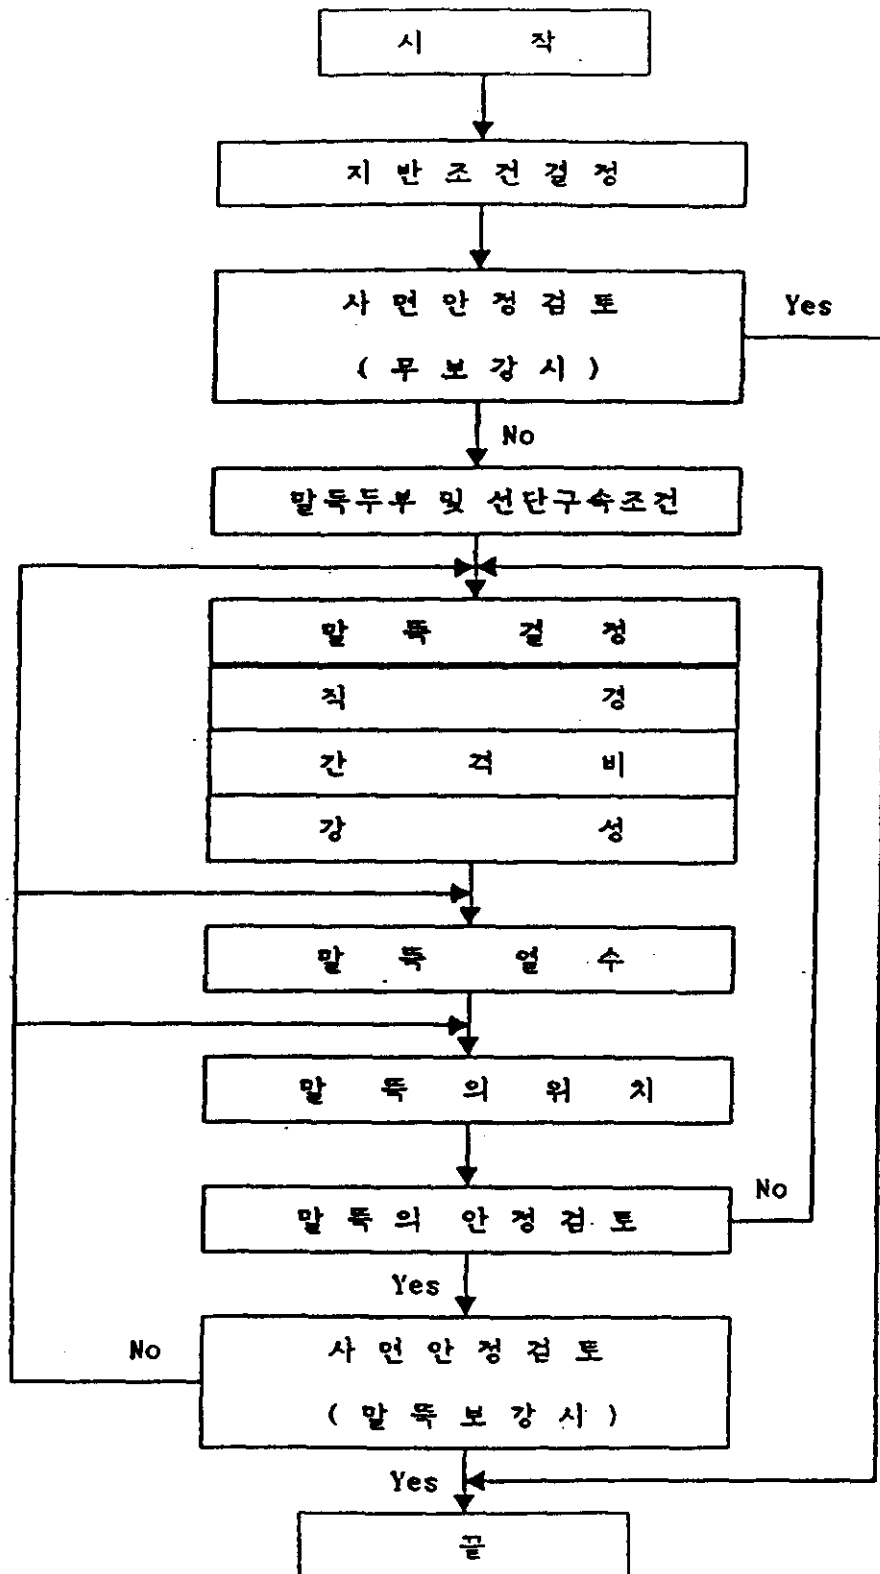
시 작

지 반 조 건 결 정

사 면 안 정 검 토
( 무 보 강 시 )

Yes

No

말뚝두부 및 선단구속조건

말 뚝 결 정

직 경

간 격 비

강 성

말 뚝 열 수

말 뚝 의 위 치

No

말 뚝 의 안 정 검 토

Yes

No

사 면 안 정 검 토
( 말 뚝 보 강 시 )

Yes

끝